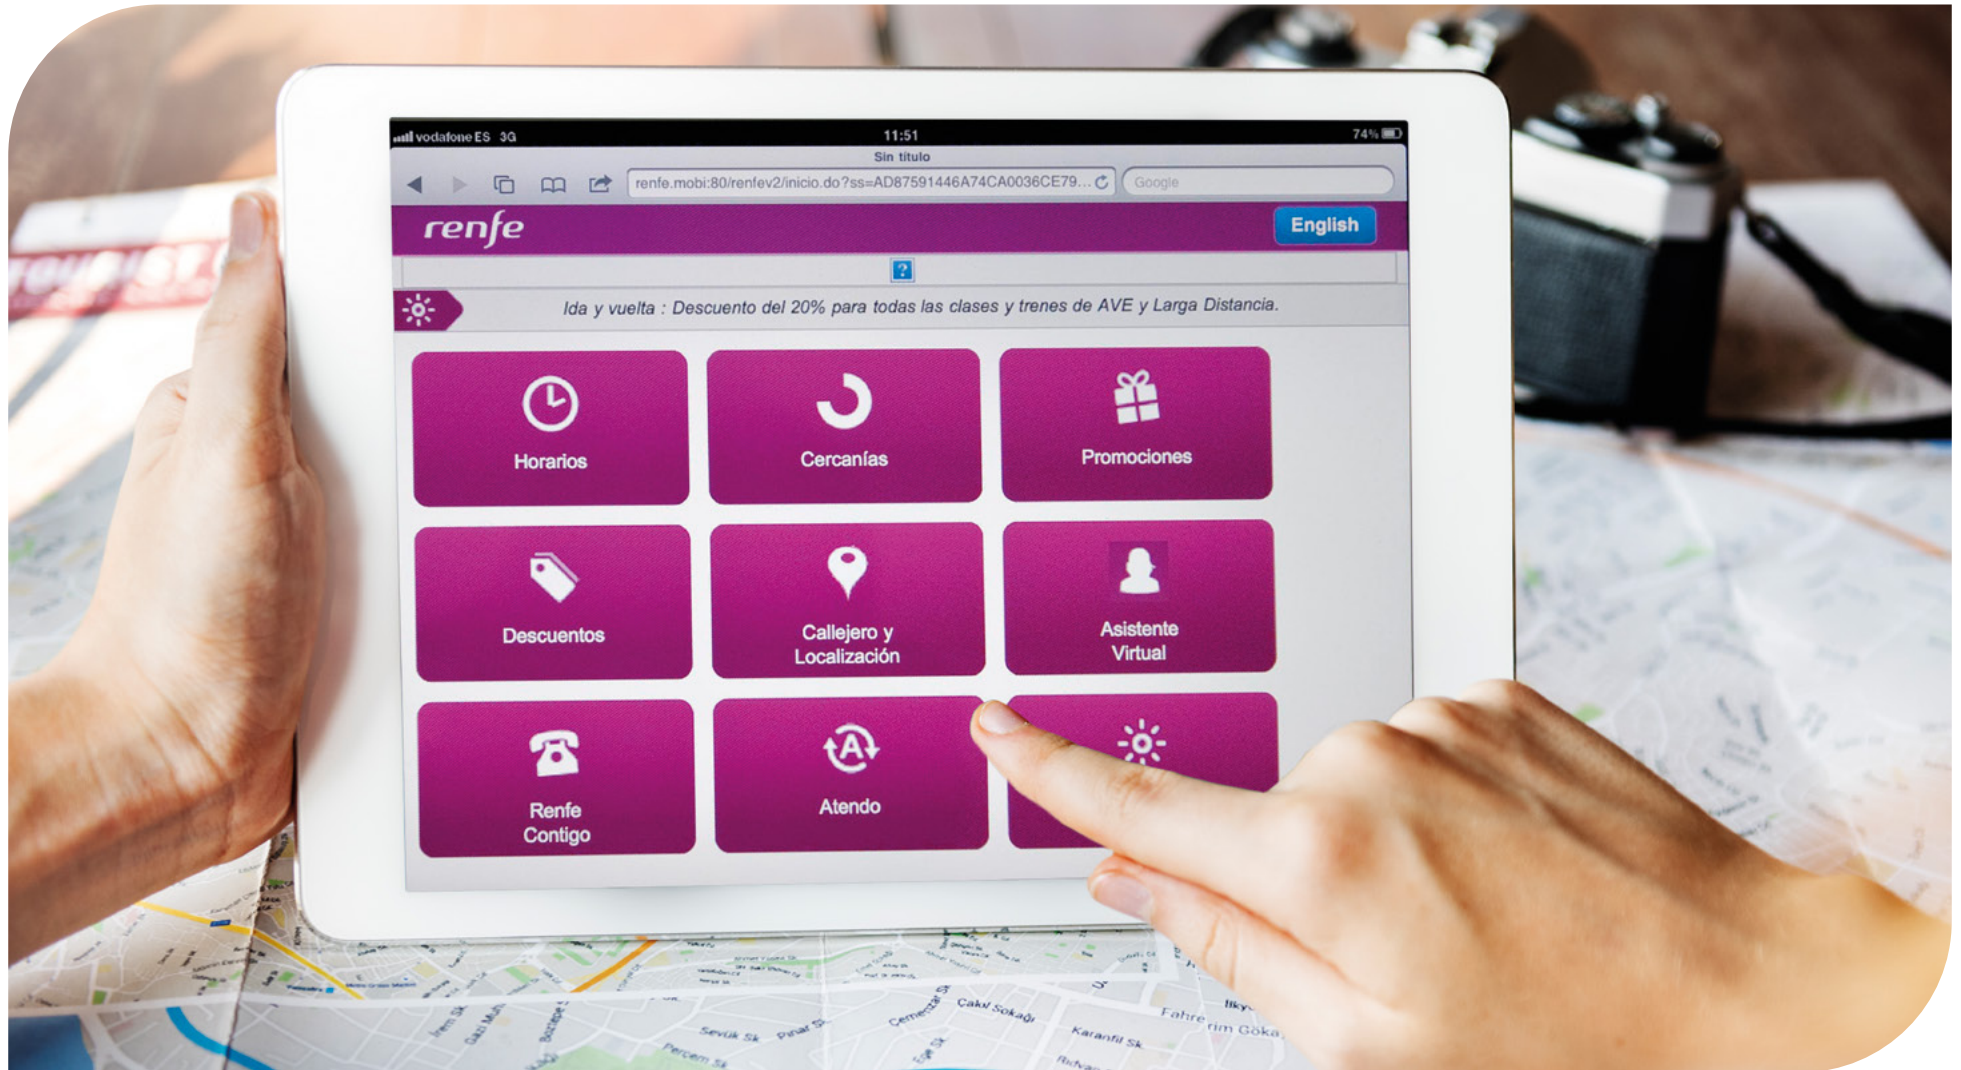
vodafone ES 3G
11:51
74%
Sin título
renfe.mobi:80/renfev2/inicio.do?ss=AD87591446A74CA0036CE79...
Google
renfe
English
?
Ida y vuelta : Descuento del 20% para todas las clases y trenes de AVE y Larga Distancia.
Horarios
Cercanías
Promociones
Descuentos
Callejero y Localización
Asistente Virtual
Renfe Contigo
Atendo